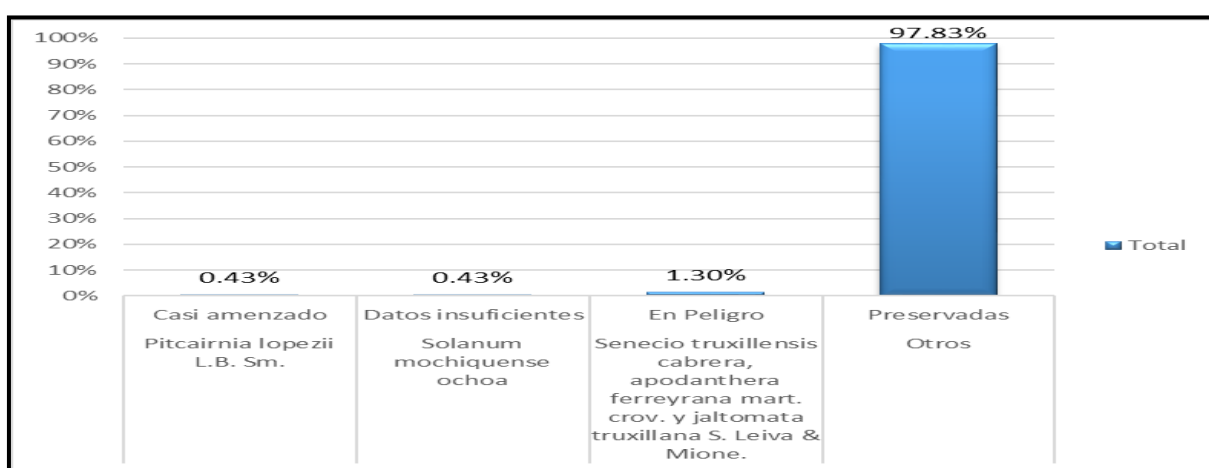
100%
90%
80%
70%
60%
50%
40%
30%
20%
10%
0%

0.43%
0.43%
1.30%
97.83%

Total

| Casi amenzado | Datos insuficientes | En Peligro | Preservadas |
|---|---|---|---|
| Pitcairnia lopezii L.B. Sm. | Solanum mochiquense ochoa | Senecio truxillensis cabrera, apodanthera ferreyrana mart. crov. y jaltomata truxillana S. Leiva & Mione. | Otros |